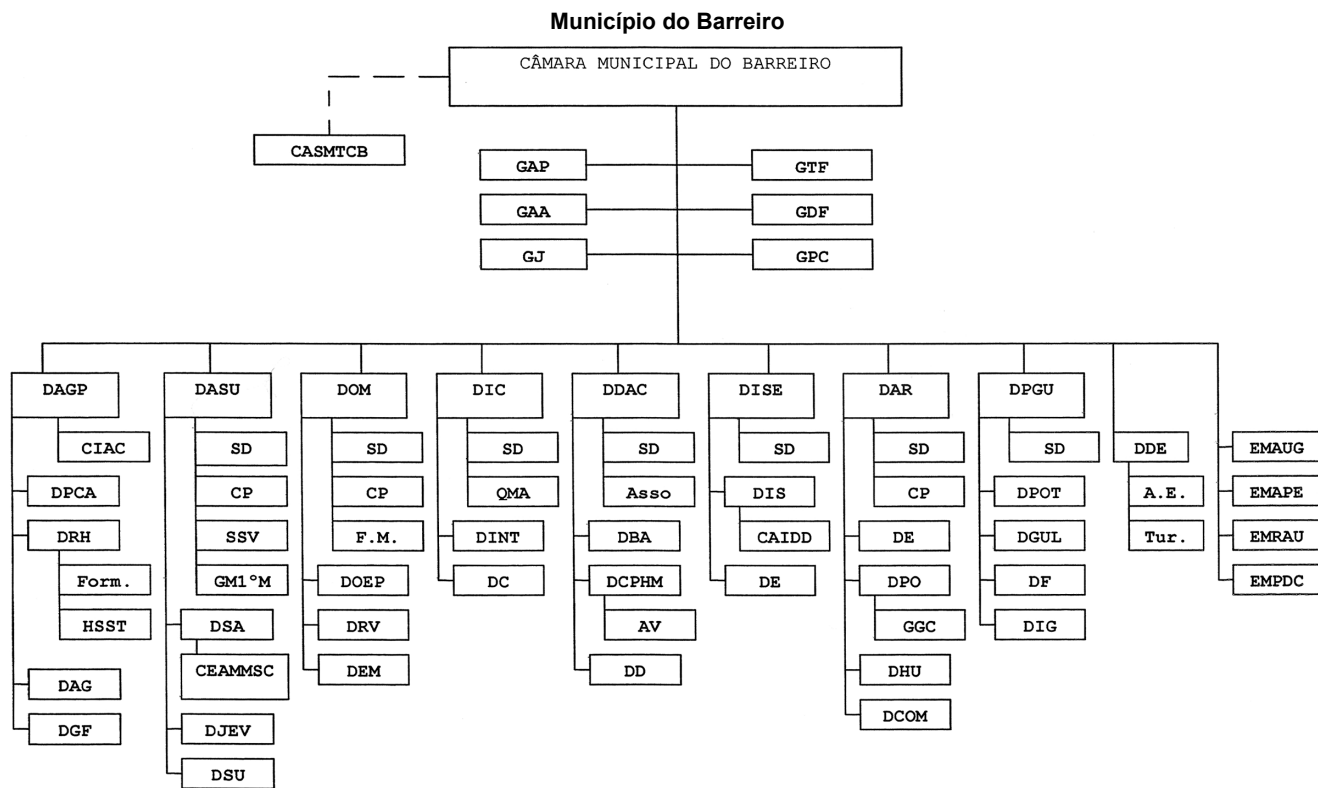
Município do Barreiro

CÂMARA MUNICIPAL DO BARREIRO

CASMTCB

GAP
GTF
GAA
GDF
GJ
GPC

DAGP
CIAC
DPCA
DRH
Form.
HSST
DAG
DGF

DASU
SD
CP
SSV
GM1°M
DSA
CEAMMSC
DJEV
DSU

DOM
SD
CP
F.M.
DOEP
DRV
DEM

DIC
SD
QMA
DINT
DC

DDAC
SD
Asso
DBA
DCPHM
AV
DD

DISE
SD
DIS
CAIDD
DE

DAR
SD
CP
DE
DPO
GGC
DHU
DCOM

DPGU
SD
DPOT
DGUL
DF
DIG

DDE
A.E.
Tur.

EMAUG
EMAPE
EMRAU
EMPDC